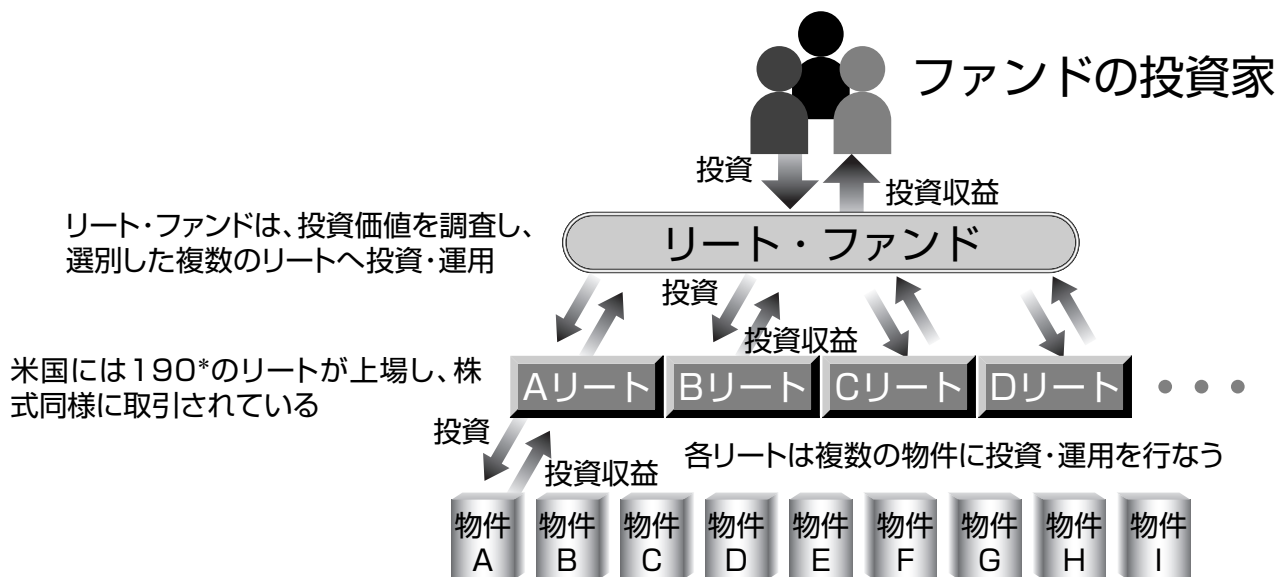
ファンドの投資家

投資

投資収益

リート・ファンドは、投資価値を調査し、選別した複数のリートへ投資・運用

リート・ファンド

投資

投資収益

米国には190*のリートが上場し、株式同様に取引されている

Aリート　Bリート　Cリート　Dリート　• • •

投資

投資収益

各リートは複数の物件に投資・運用を行なう

物件 A　物件 B　物件 C　物件 D　物件 E　物件 F　物件 G　物件 H　物件 I